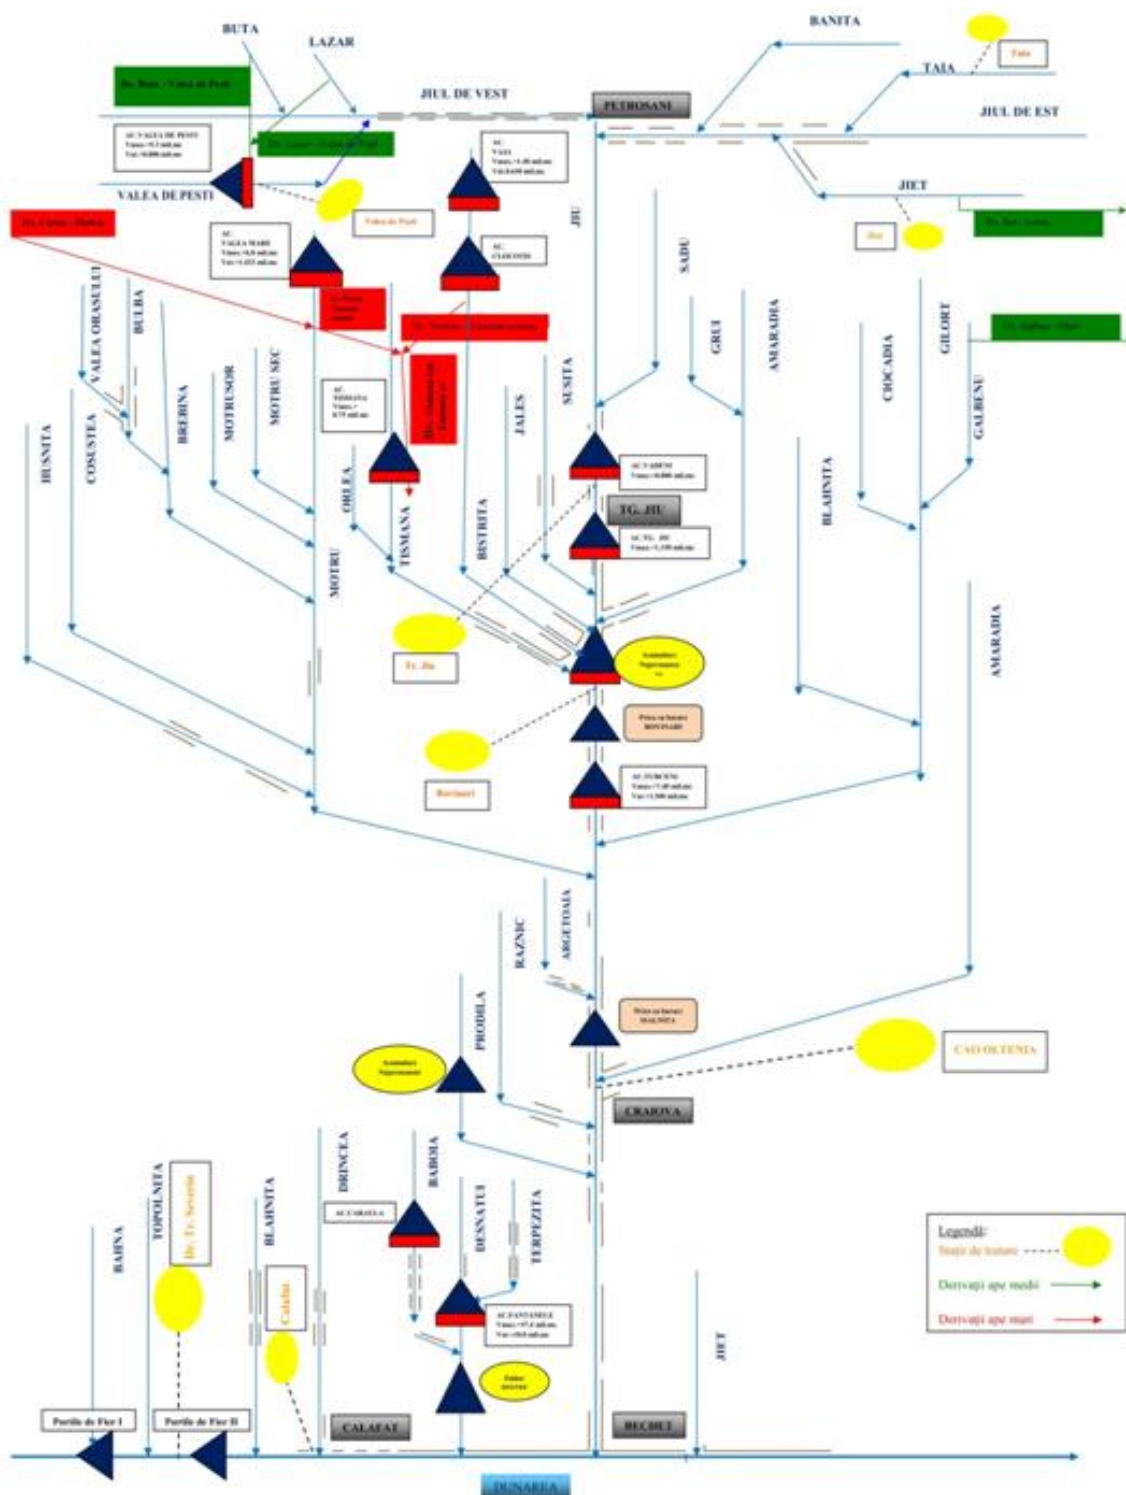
BUTA

LAZAR

BANITA

Taia

TAIA

JIUL DE VEST

PETROSANI

JIUL DE EST

Dr. Buta - Valea de Pesti

AC VALEA DE PESTI

Dr. Lazar - Valea de Pesti

AC VAJA

VALEA DE PESTI

JIET

Valea de Pesti

Dr. Jiet - Lonea

Jiet

Dr. Cerna - Motru

AC VALEA MARE

AC CLOCOTIS

JIU

SADU

VALEA ORASULUI

BULBA

COSUSTEA

Dr. Tismana - Bistrita

GRUI

AMARADIA

GILORT

Dr. Galbenu - Gilort

CIOCADIA

MOTRU SEC

MOTRUSOR

BREBINA

AC TISMANA

JALES

SUSITA

GALBENU

HUSNITA

AC VADENI

BLAHNITA

ORLEA

TG. JIU

AC TG. JIU

MOTRU

TISMANA

BISTRITA

Tg. Jiu

AMARADIA

Priza cu baraj ROVINARI

Rovinari

AC TURCENI

ARGETOAIA

RAZNIC

PRODILA

Priza cu baraj MALNITA

CAO OLTENIA

CRAIOVA

TOPOLNITA

Dr. Tr. Severin

BLAHNITA

DRINCEA

RAHOVA

AC CARAULA

DESNATUI

TERPEZITA

BAHNA

Calafat

AC FANTANELE

JIET

Legendă:

Stații de tratare

Derivații ape medii

Derivații ape mari

Portile de Fier I

Portile de Fier II

CALAFAT

BECHET

DUNAREA